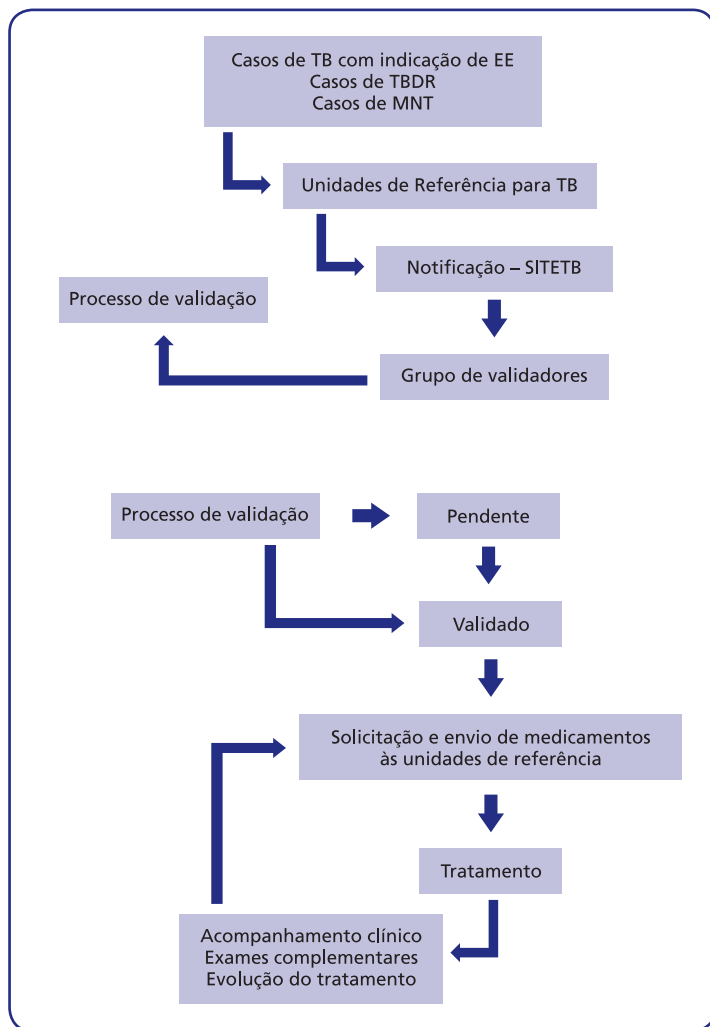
Casos de TB com indicação de EE
Casos de TBDR
Casos de MNT

Unidades de Referência para TB

Notificação – SITETB

Processo de validação

Grupo de validadores

Processo de validação

Pendente

Validado

Solicitação e envio de medicamentos às unidades de referência

Tratamento

Acompanhamento clínico
Exames complementares
Evolução do tratamento